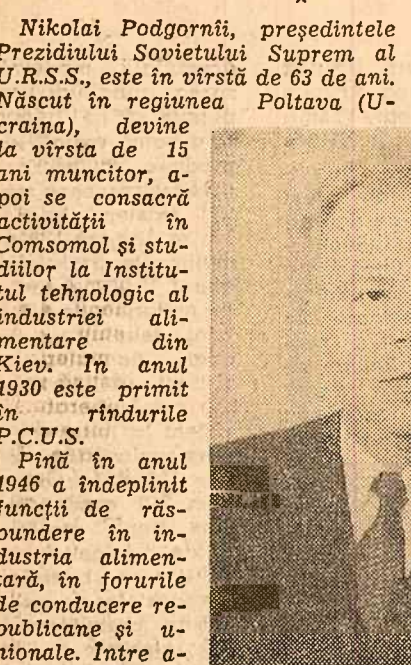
Nikolai Podgornîi, președintele Prezidiului Sovietului Suprem al U.R.S.S., este în vîrstă de 63 de ani. Născut în regiunea Poltava (Ucraina), devine la vîrsta de 15 ani muncitor, apoi se consacră activității în Comsomol și studiilor la Institutul tehnologic al industriei alimentare din Kiev. În anul 1930 este primit în rîndurile P.C.U.S.

Pînă în anul 1946 a îndeplinit funcții de răspundere în industria alimentară, în forurile de conducere republicane și unionale. Între a-